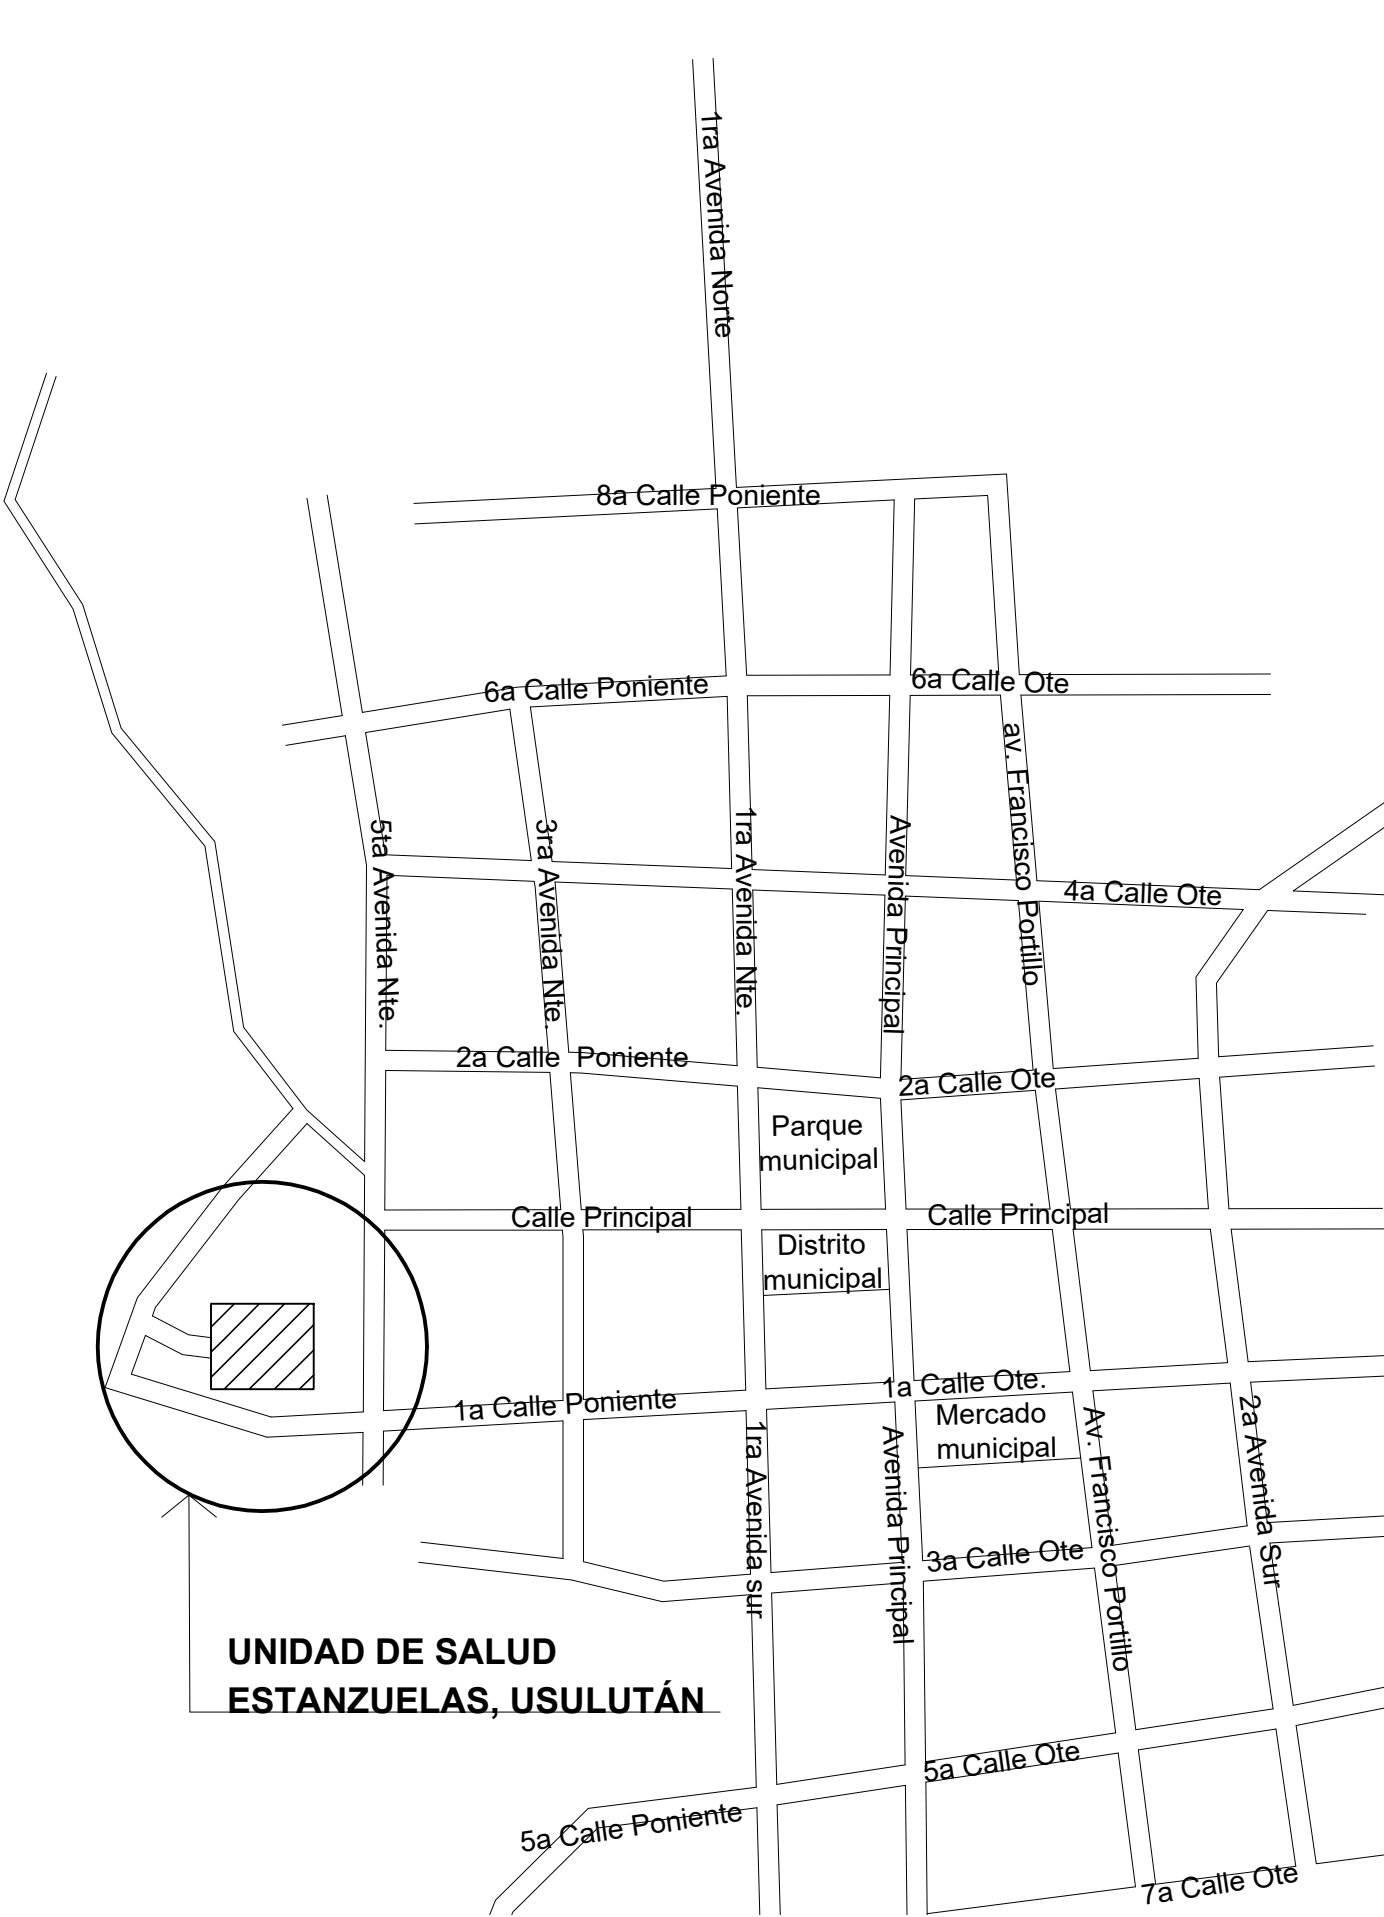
1ra Avenida Norte

8a Calle Poniente

6a Calle Poniente

6a Calle Ote

av. Francisco Portillo

5ta Avenida Nte.

3ra Avenida Nte.

1ra Avenida Nte.

Avenida Principal

4a Calle Ote

2a Calle Poniente

2a Calle Ote

Parque municipal

Calle Principal

Calle Principal

Distrito municipal

1a Calle Ote.

1a Calle Poniente

Mercado municipal

1ra Avenida sur

Avenida Principal

Av. Francisco Portillo

2a Avenida Sur

3a Calle Ote

UNIDAD DE SALUD
ESTANZUELAS, USULUTÁN

5a Calle Ote

5a Calle Poniente

7a Calle Ote